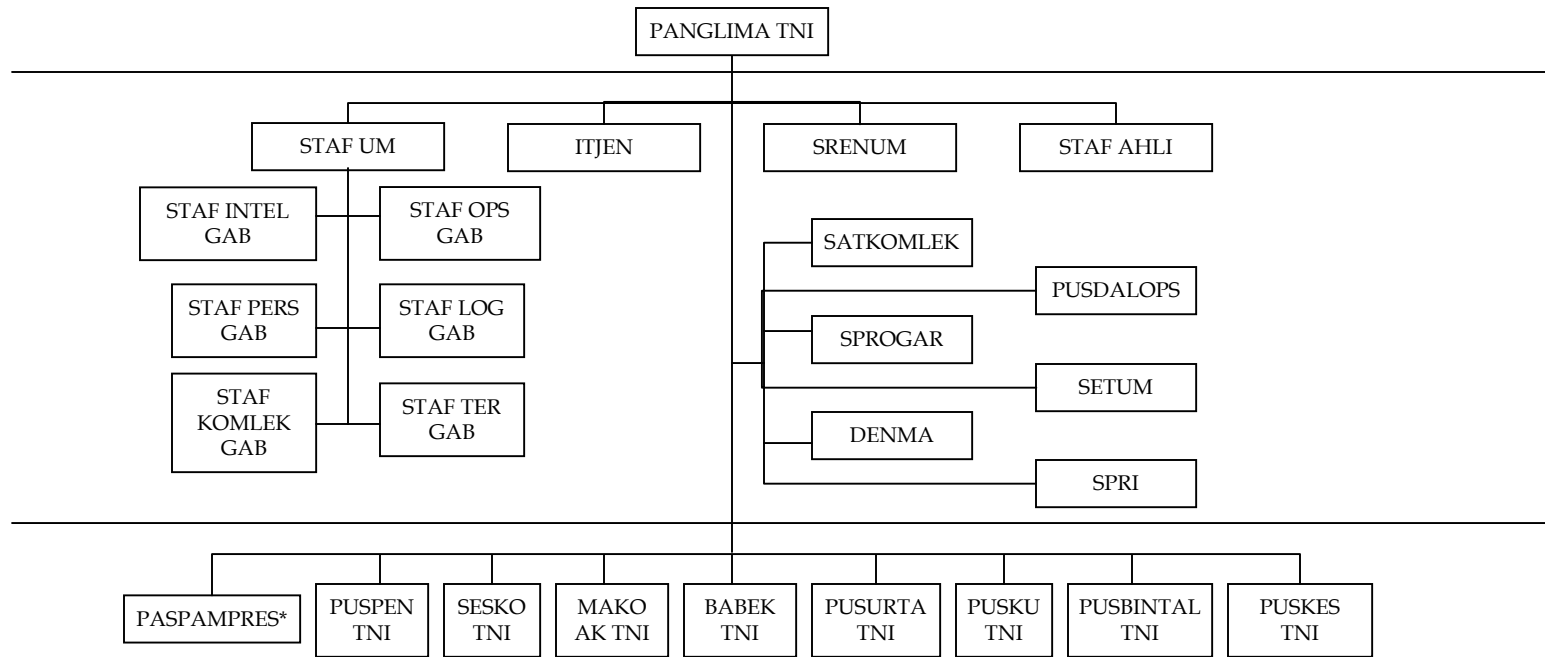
PANGLIMA TNI

STAF UM

ITJEN

SRENUM

STAF AHLI

STAF INTEL GAB

STAF OPS GAB

STAF PERS GAB

STAF LOG GAB

STAF KOMLEK GAB

STAF TER GAB

SATKOMLEK

PUSDALOPS

SPROGAR

SETUM

DENMA

SPRI

PASPAMPRES*

PUSPEN TNI

SESKO TNI

MAKO AK TNI

BABEK TNI

PUSURTA TNI

PUSKU TNI

PUSBINTAL TNI

PUSKES TNI